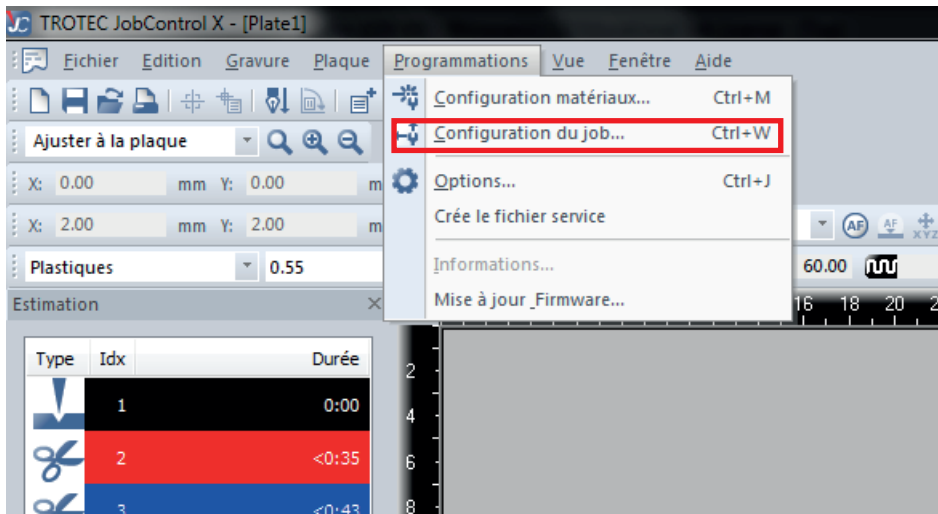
TROTEC JobControl X - [Plate1]

Fichier Edition Gravure Plaque Programmations Vue Fenêtre Aide

Configuration matériaux... Ctrl+M
Configuration du job... Ctrl+W
Options... Ctrl+J
Crée le fichier service
Informations...
Mise à jour Firmware...

Ajuster à la plaque
X: 0.00 mm Y: 0.00 m
X: 2.00 mm Y: 2.00 m
Plastiques 0.55
60.00
AF
Estimation

| Type | Idx | Durée |
|---|---|---|
| | 1 | 0:00 |
| | 2 | <0:35 |
| | 3 | <0:43 |

16 18 20 2
2
4
6
8